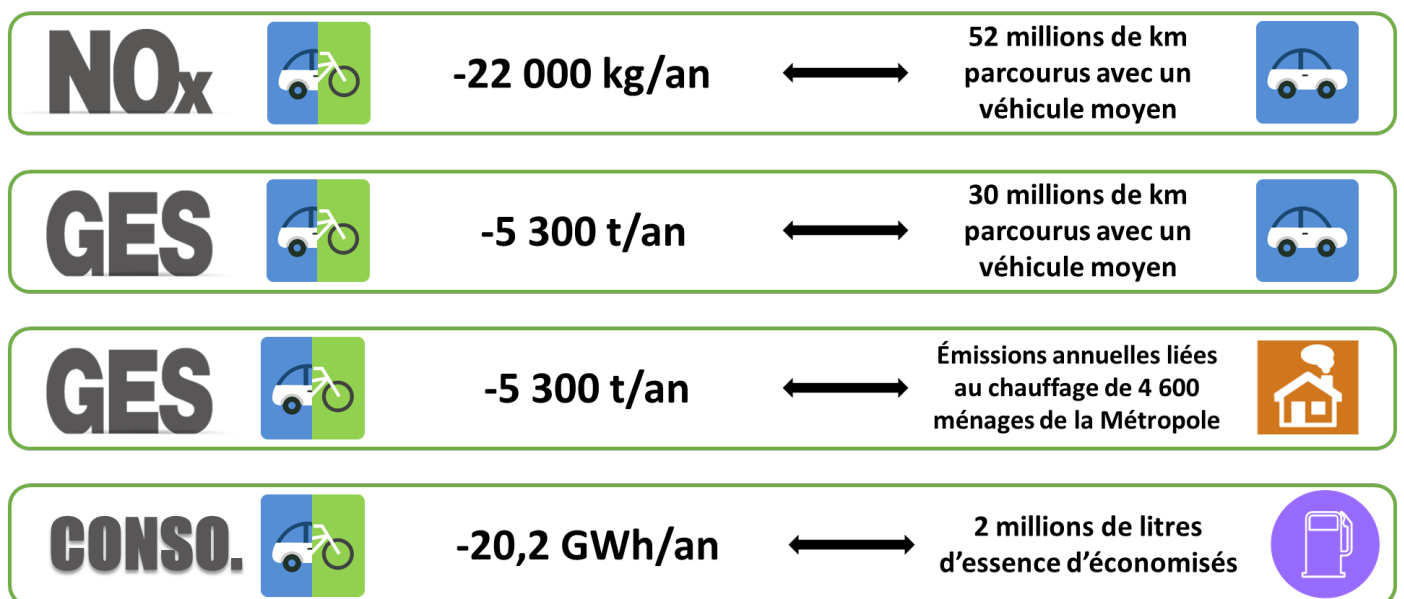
NOx

-22 000 kg/an

52 millions de km parcourus avec un véhicule moyen

GES

-5 300 t/an

30 millions de km parcourus avec un véhicule moyen

GES

-5 300 t/an

Émissions annuelles liées au chauffage de 4 600 ménages de la Métropole

CONSO.

-20,2 GWh/an

2 millions de litres d'essence d'économisés